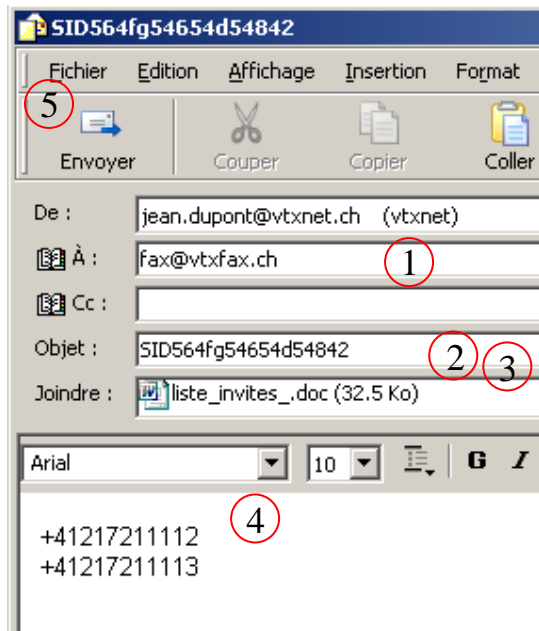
SID564fg54654d54842

Fichier Edition Affichage Insertion Format

5

Envoyer Couper Copier Coller

De : jean.dupont@vtxnet.ch (vtxnet)

À : fax@vtxfax.ch 1

Cc :

Objet : SID564fg54654d54842 2 3

Joindre : liste_invites_.doc (32.5 Ko)

Arial 10 G I

4

+41217211112
+41217211113